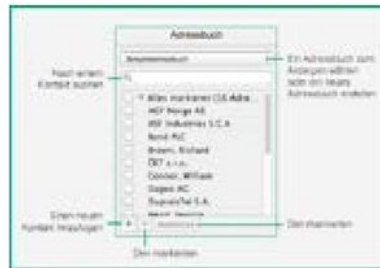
Adressbuch

Beispieladressbuch

Nach einem Kontakt suchen

Ein Adressbuch zum Anzeigen wählen oder ein neues Adressbuch erstellen

Alle markieren (16 Adre...

AEF Norge AS

ASF Industries S.C.A

Baron PLC

Brown, Richard

ČKT s.r.o.

Connor, William

Dagen AG

Dupont&Fel S.A.

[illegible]

Einen neuen Kontakt hinzufügen

Den markieren

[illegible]

Den markieren